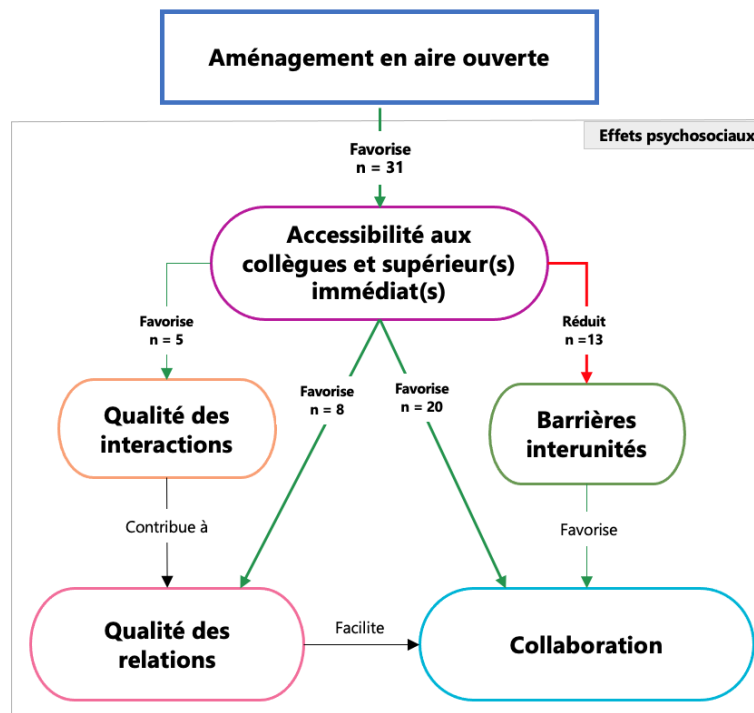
Aménagement en aire ouverte

Effets psychosociaux

Favorise
n = 31

Accessibilité aux collègues et supérieur(s) immédiat(s)

Favorise
n = 5

Réduit
n =13

Favorise
n = 8

Favorise
n = 20

Qualité des interactions

Barrières interunités

Contribue à

Favorise

Qualité des relations

Facilite

Collaboration